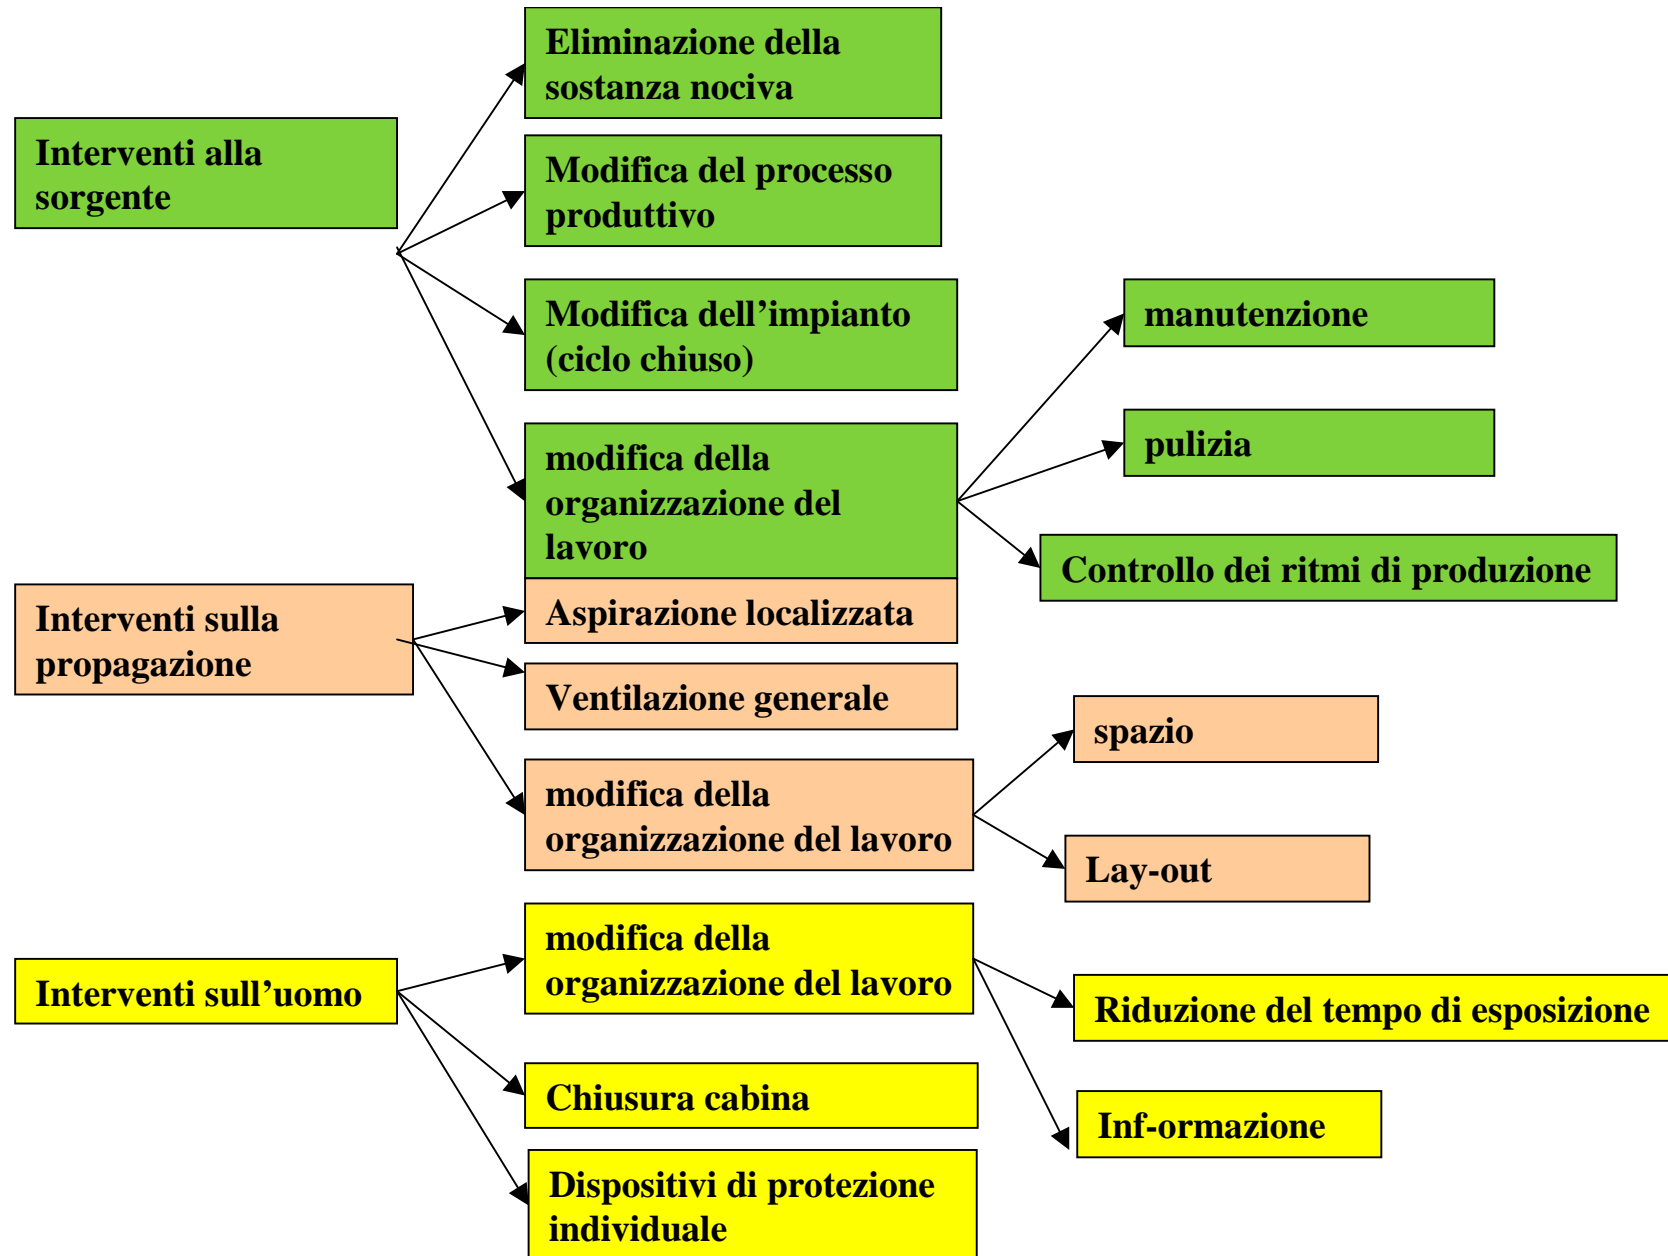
Interventi alla sorgente

Eliminazione della sostanza nociva

Modifica del processo produttivo

Modifica dell’impianto (ciclo chiuso)

modifica della organizzazione del lavoro

manutenzione

pulizia

Controllo dei ritmi di produzione

Interventi sulla propagazione

Aspirazione localizzata

Ventilazione generale

modifica della organizzazione del lavoro

spazio

Lay-out

Interventi sull’uomo

modifica della organizzazione del lavoro

Riduzione del tempo di esposizione

Chiusura cabina

Inf-ormazione

Dispositivi di protezione individuale